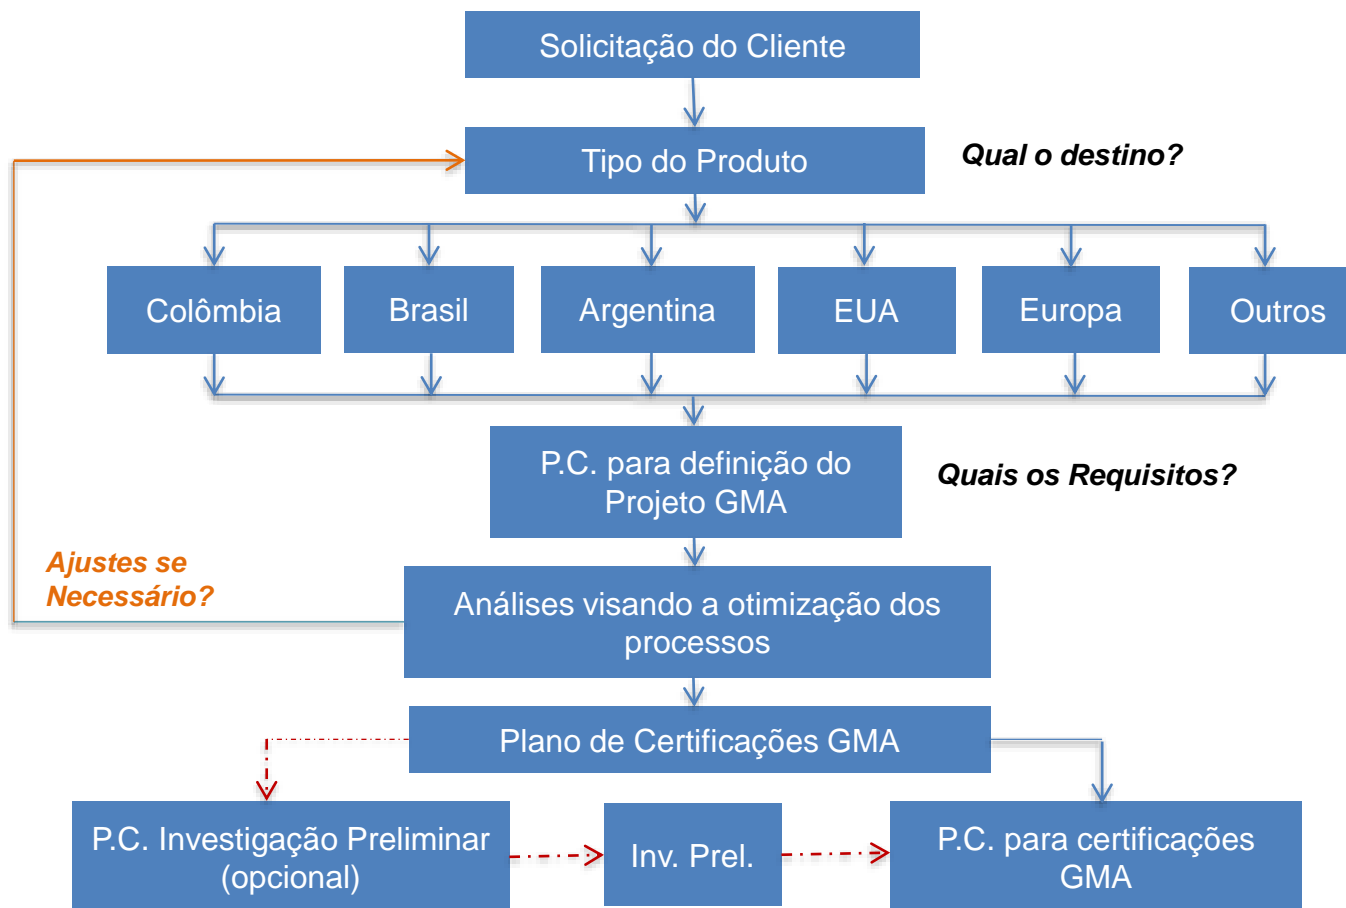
Solicitação do Cliente

Tipo do Produto

Qual o destino?

Colômbia

Brasil

Argentina

EUA

Europa

Outros

P.C. para definição do Projeto GMA

Quais os Requisitos?

Ajustes se Necessário?

Análises visando a otimização dos processos

Plano de Certificações GMA

P.C. Investigação Preliminar (opcional)

Inv. Prel.

P.C. para certificações GMA